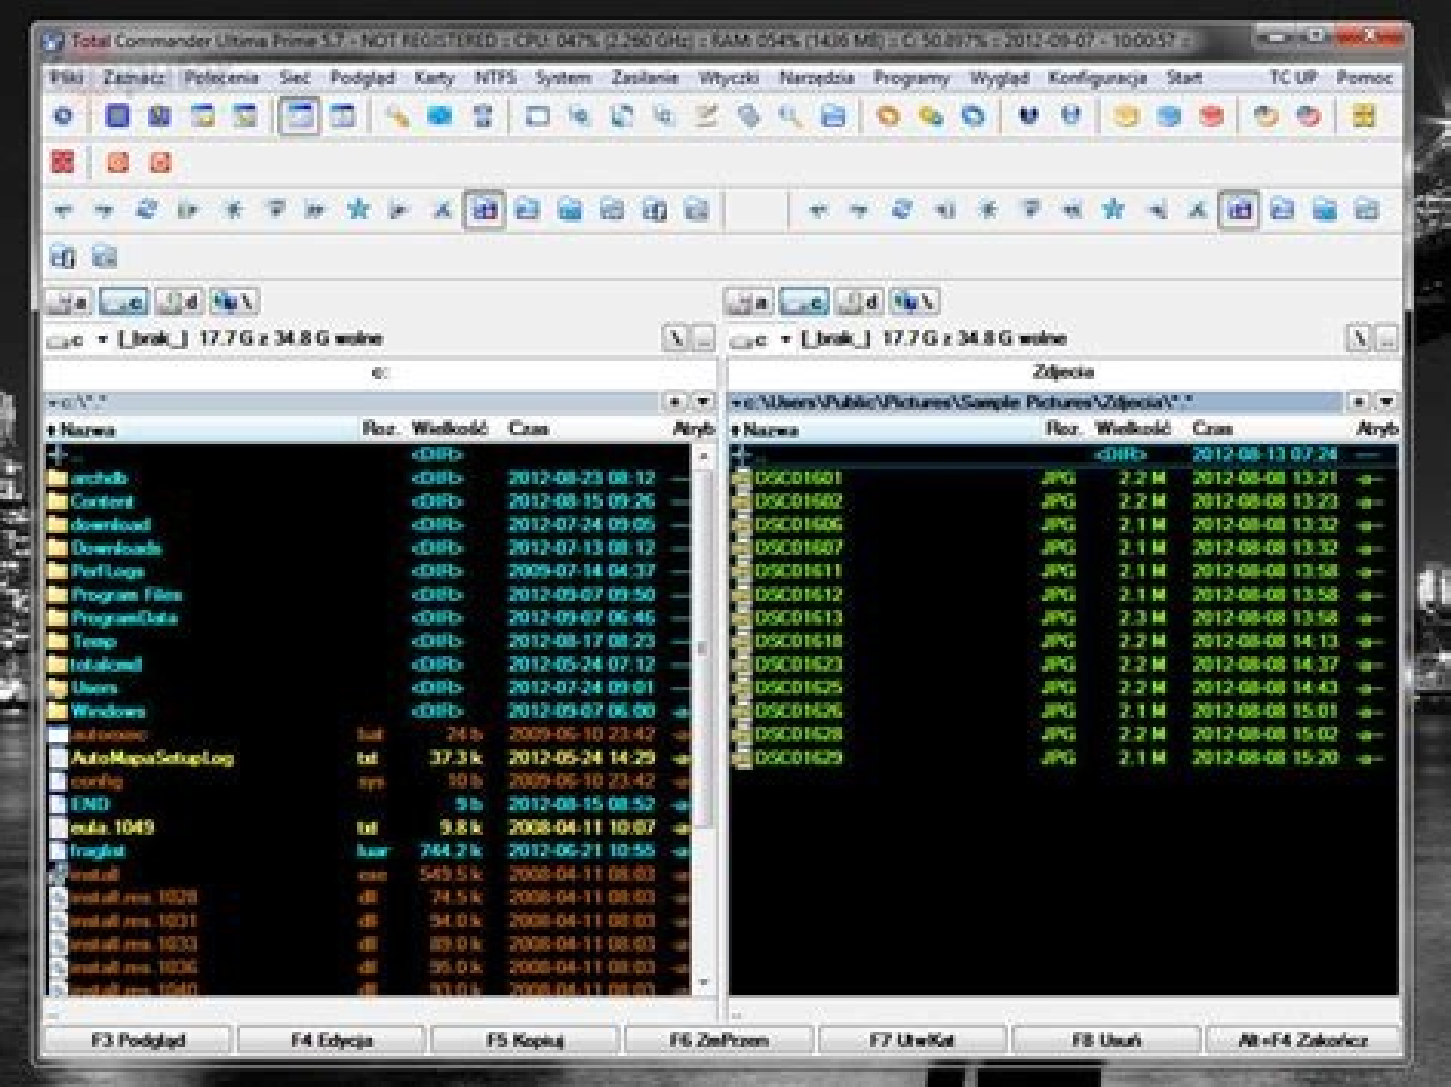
Total Commander Ultima Prime 5.7 - NOT REGISTERED :: CPU: 047% (2.260 GHz) :: RAM: 054% (1406 MB) :: C: 50.897% :: 2012-09-07 - 10:00:57

Pliki Zaznacz Połączenia Sieć Podgląd Karty NTFS System Zasilanie Wtyczki Narzędzia Programy Wygląd Konfiguracja Start TC UP Pomoc

a c d \

c [_brak_] 17.7 G z 34.8 G wolne

c:

c:\*.*

| Nazwa | Roz. | Wielkość | Czas | Atryb |
|---|---|---|---|---|
| .. | | <DIR> | | |
| archdb | | <DIR> | 2012-08-23 08:12 | ---- |
| Content | | <DIR> | 2012-08-15 09:26 | ---- |
| download | | <DIR> | 2012-07-24 09:05 | ---- |
| Downloads | | <DIR> | 2012-07-13 08:12 | ---- |
| PerfLogs | | <DIR> | 2009-07-14 04:37 | ---- |
| Program Files | | <DIR> | 2012-09-07 09:50 | ---- |
| ProgramData | | <DIR> | 2012-09-07 06:45 | ---- |
| Temp | | <DIR> | 2012-08-17 08:23 | ---- |
| totalcmd | | <DIR> | 2012-05-24 07:12 | ---- |
| Users | | <DIR> | 2012-07-24 09:01 | ---- |
| Windows | | <DIR> | 2012-09-07 06:00 | -a-- |
| autoexec | bat | 24 b | 2009-06-10 23:42 | -a-- |
| AutoMapaSetupLog | txt | 37.3 k | 2012-05-24 14:29 | -a-- |
| config | sys | 10 b | 2009-06-10 23:42 | -a-- |
| END | | 9 b | 2012-08-15 08:52 | -a-- |
| eula.1049 | txt | 9.8 k | 2008-04-11 10:07 | -a-- |
| fraglist | luar | 744.2 k | 2012-06-21 10:55 | -a-- |
| install | exe | 549.5 k | 2008-04-11 08:03 | -a-- |
| install.res.1028 | dll | 74.5 k | 2008-04-11 08:03 | -a-- |
| install.res.1031 | dll | 94.0 k | 2008-04-11 08:03 | -a-- |
| install.res.1033 | dll | 89.0 k | 2008-04-11 08:03 | -a-- |
| install.res.1036 | dll | 95.0 k | 2008-04-11 08:03 | -a-- |
| install.res.1040 | dll | 93.0 k | 2008-04-11 08:03 | -a-- |

a c d \

c [_brak_] 17.7 G z 34.8 G wolne

Zdjęcia

c:\Users\Public\Pictures\Sample Pictures\Zdjęcia\*.*

| Nazwa | Roz. | Wielkość | Czas | Atryb |
|---|---|---|---|---|
| .. | | <DIR> | 2012-08-13 07:24 | ---- |
| DSC01601 | JPG | 2.2 M | 2012-08-08 13:21 | -a-- |
| DSC01602 | JPG | 2.2 M | 2012-08-08 13:23 | -a-- |
| DSC01606 | JPG | 2.1 M | 2012-08-08 13:32 | -a-- |
| DSC01607 | JPG | 2.1 M | 2012-08-08 13:32 | -a-- |
| DSC01611 | JPG | 2.1 M | 2012-08-08 13:58 | -a-- |
| DSC01612 | JPG | 2.1 M | 2012-08-08 13:58 | -a-- |
| DSC01613 | JPG | 2.3 M | 2012-08-08 13:58 | -a-- |
| DSC01618 | JPG | 2.2 M | 2012-08-08 14:13 | -a-- |
| DSC01623 | JPG | 2.2 M | 2012-08-08 14:37 | -a-- |
| DSC01625 | JPG | 2.2 M | 2012-08-08 14:43 | -a-- |
| DSC01626 | JPG | 2.1 M | 2012-08-08 15:01 | -a-- |
| DSC01628 | JPG | 2.2 M | 2012-08-08 15:02 | -a-- |
| DSC01629 | JPG | 2.1 M | 2012-08-08 15:20 | -a-- |

F3 Podgląd | F4 Edycja | F5 Kopiuj | F6 ZmPrzen | F7 UtwKat | F8 Usuń | Alt+F4 Zakończ